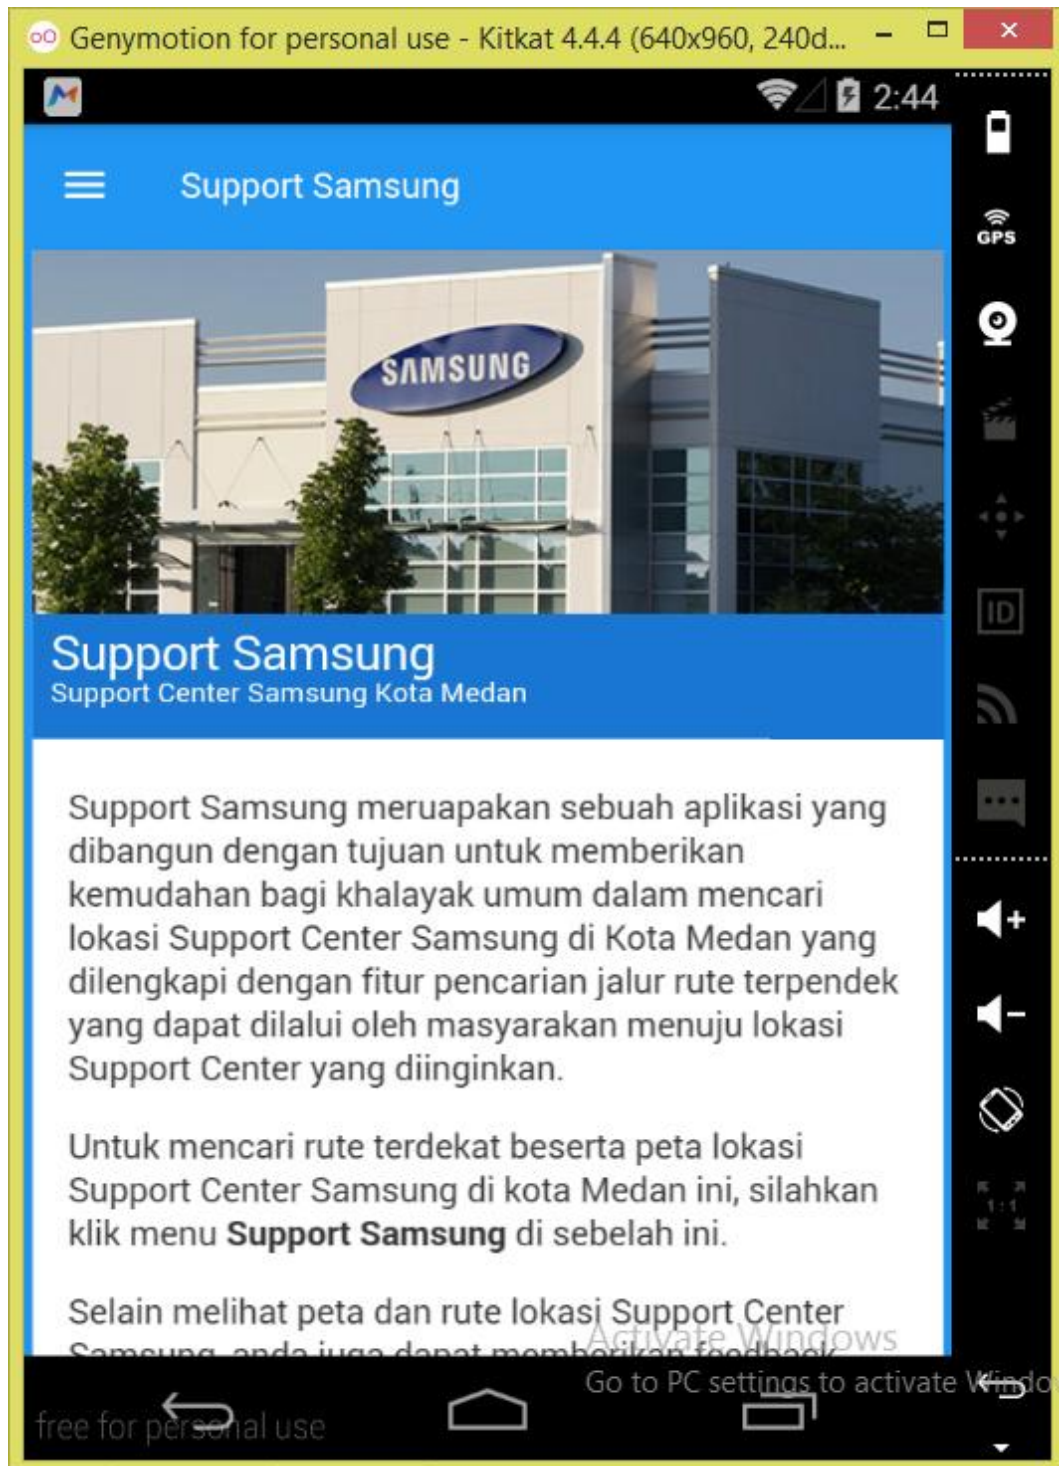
Genymotion for personal use - Kitkat 4.4.4 (640x960, 240d...

2:44

GPS

ID

Support Samsung

SAMSUNG

Support Samsung
Support Center Samsung Kota Medan

Support Samsung meruapakan sebuah aplikasi yang dibangun dengan tujuan untuk memberikan kemudahan bagi khalayak umum dalam mencari lokasi Support Center Samsung di Kota Medan yang dilengkapi dengan fitur pencarian jalur rute terpendek yang dapat dilalui oleh masyarakan menuju lokasi Support Center yang diinginkan.

Untuk mencari rute terdekat beserta peta lokasi Support Center Samsung di kota Medan ini, silahkan klik menu **Support Samsung** di sebelah ini.

Selain melihat peta dan rute lokasi Support Center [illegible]

Activate Windows
Go to PC settings to activate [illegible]

free for personal use